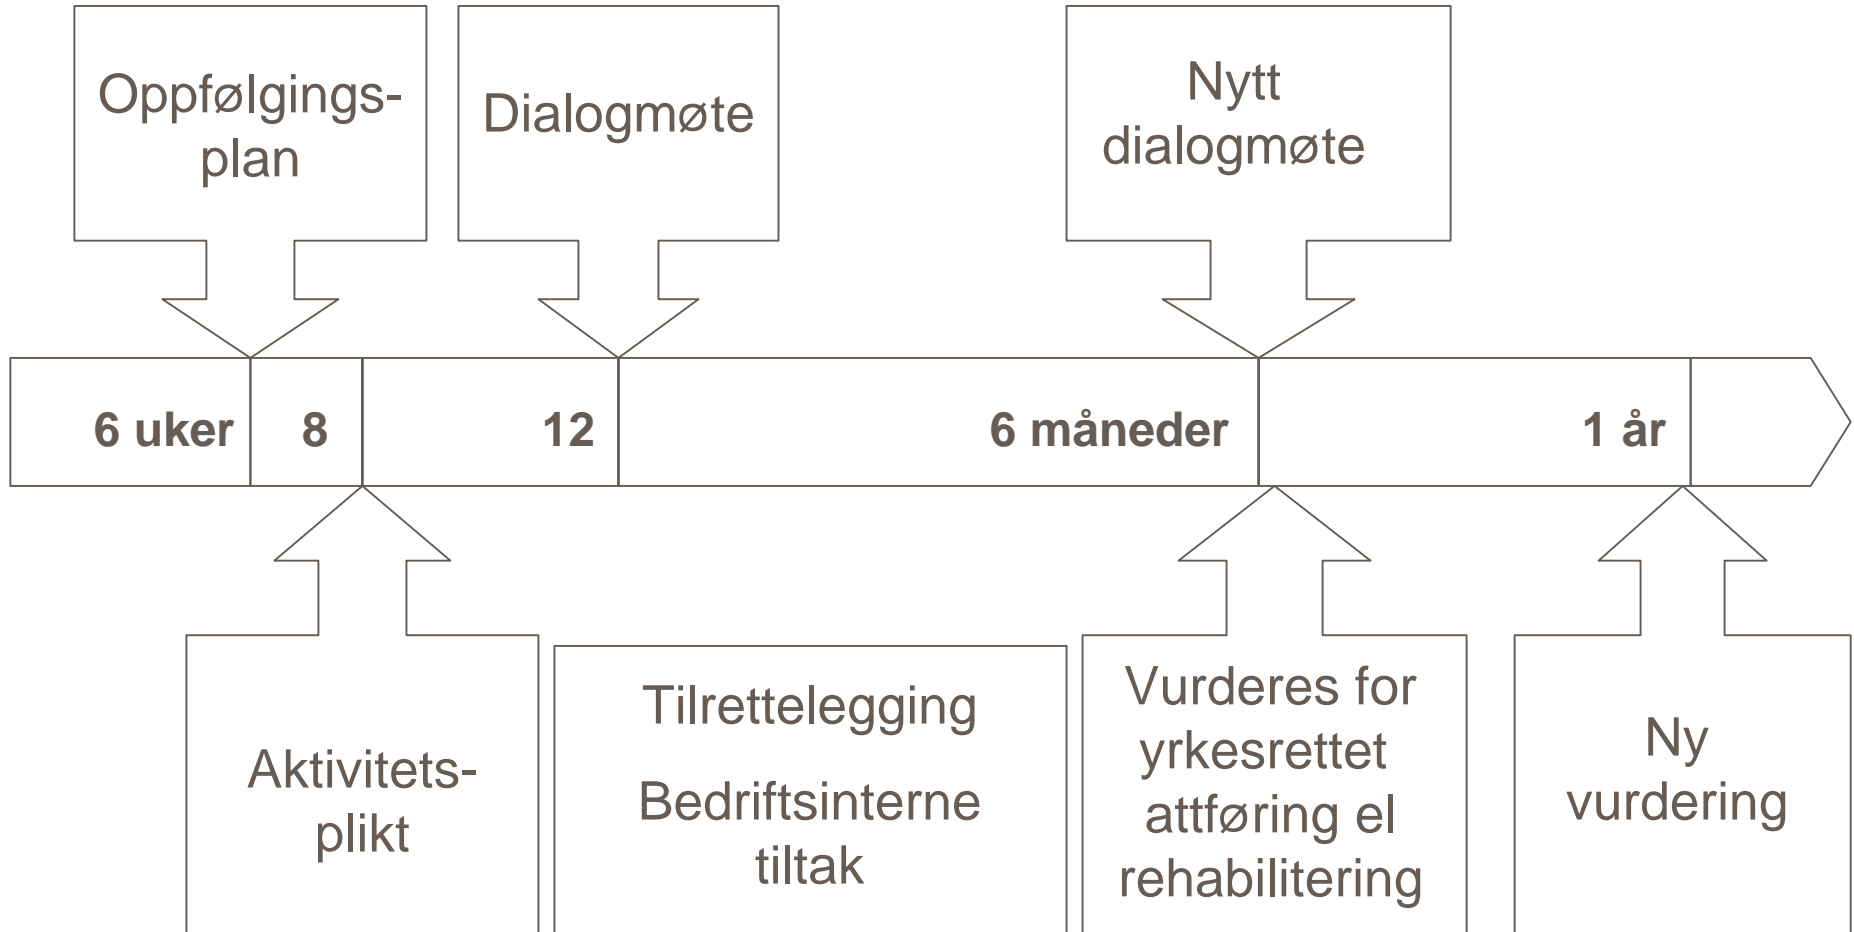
Oppfølgingsplan

Dialogmøte

Nytt dialogmøte

6 uker

8

12

6 måneder

1 år

Aktivitetsplikt

Tilrettelegging

Bedriftsinterne tiltak

Vurderes for yrkesrettet attføring el rehabilitering

Ny vurdering